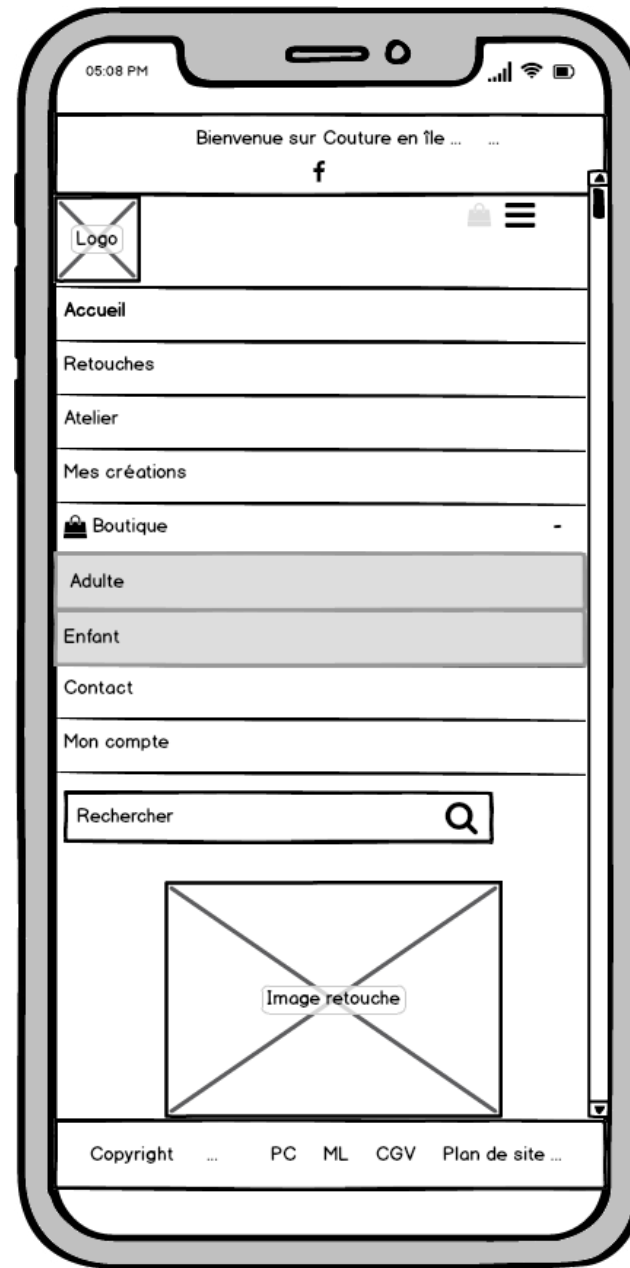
05:08 PM

Bienvenue sur Couture en île ... ...

f

Logo

Accueil

Retouches

Atelier

Mes créations

Boutique -

Adulte

Enfant

Contact

Mon compte

Rechercher

Image retouche

Copyright ... PC ML CGV Plan de site ...